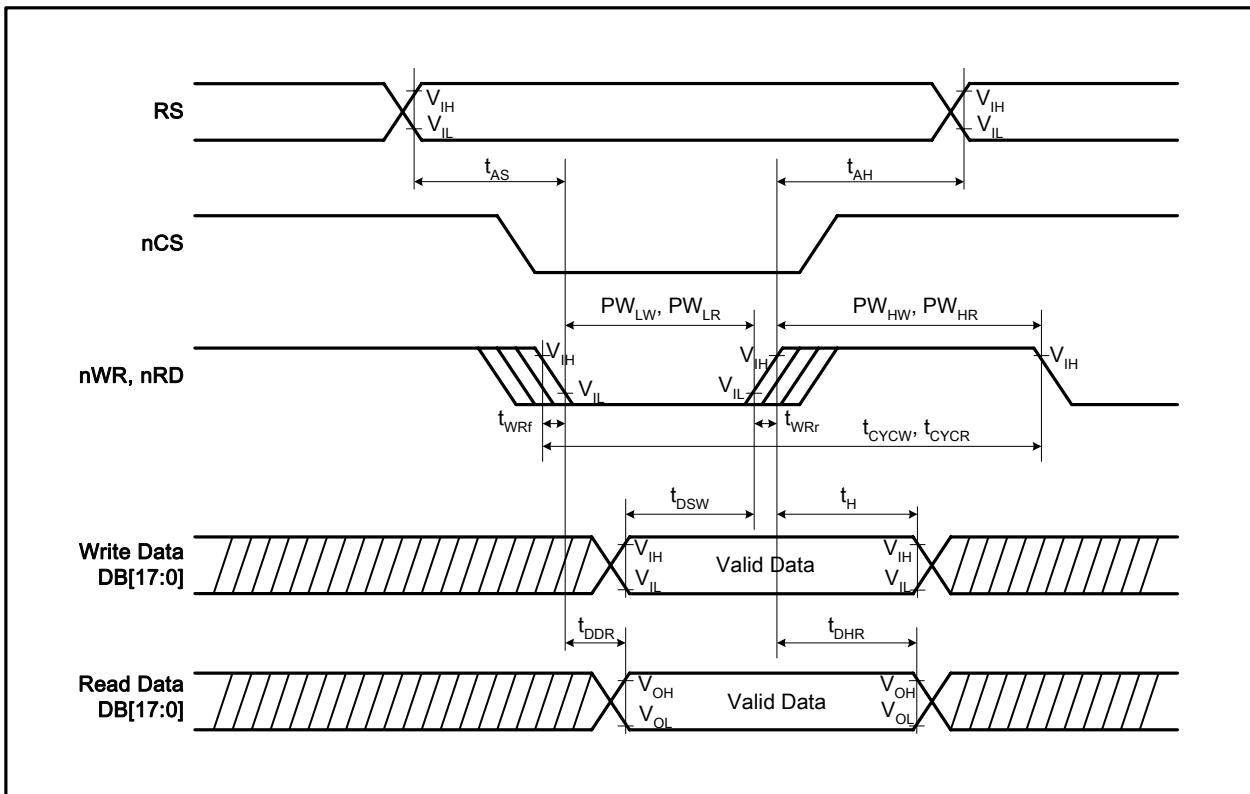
RS

$V_{IH}$
$V_{IL}$

$V_{IH}$
$V_{IL}$

$t_{AS}$

$t_{AH}$

nCS

$PW_{LW}$, $PW_{LR}$

$PW_{HW}$, $PW_{HR}$

nWR, nRD

$V_{IH}$
$V_{IL}$

$V_{IH}$
$V_{IL}$

$V_{IH}$

$t_{WRf}$

$t_{WRr}$

$t_{CYCW}$, $t_{CYCR}$

$t_{DSW}$

$t_{H}$

Write Data DB[17:0]

$V_{IH}$
$V_{IL}$

Valid Data

$V_{IH}$
$V_{IL}$

$t_{DDR}$

$t_{DHR}$

Read Data DB[17:0]

$V_{OH}$
$V_{OL}$

Valid Data

$V_{OH}$
$V_{OL}$